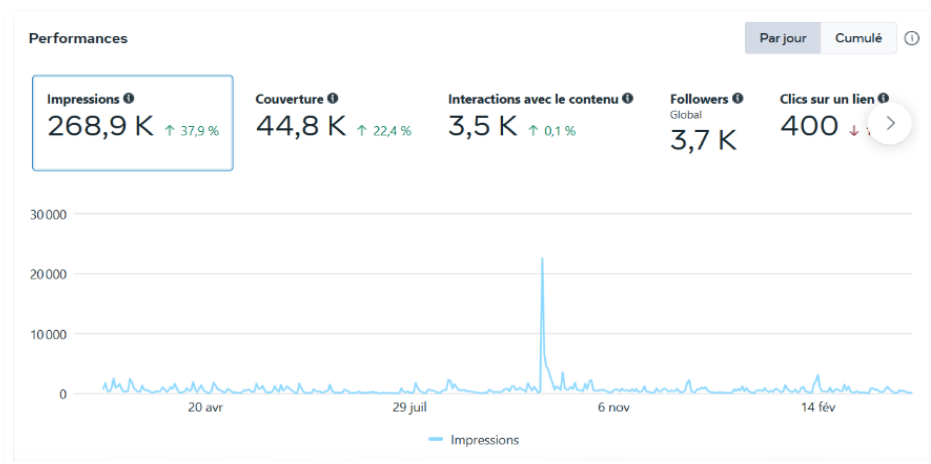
Performances

Par jour Cumulé

Impressions
268,9 K ↑ 37,9 %

Couverture
44,8 K ↑ 22,4 %

Interactions avec le contenu
3,5 K ↑ 0,1 %

Followers
Global
3,7 K

Clics sur un lien
400 ↓ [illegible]

30 000
20 000
10 000
0

20 avr
29 juil
6 nov
14 fév

Impressions